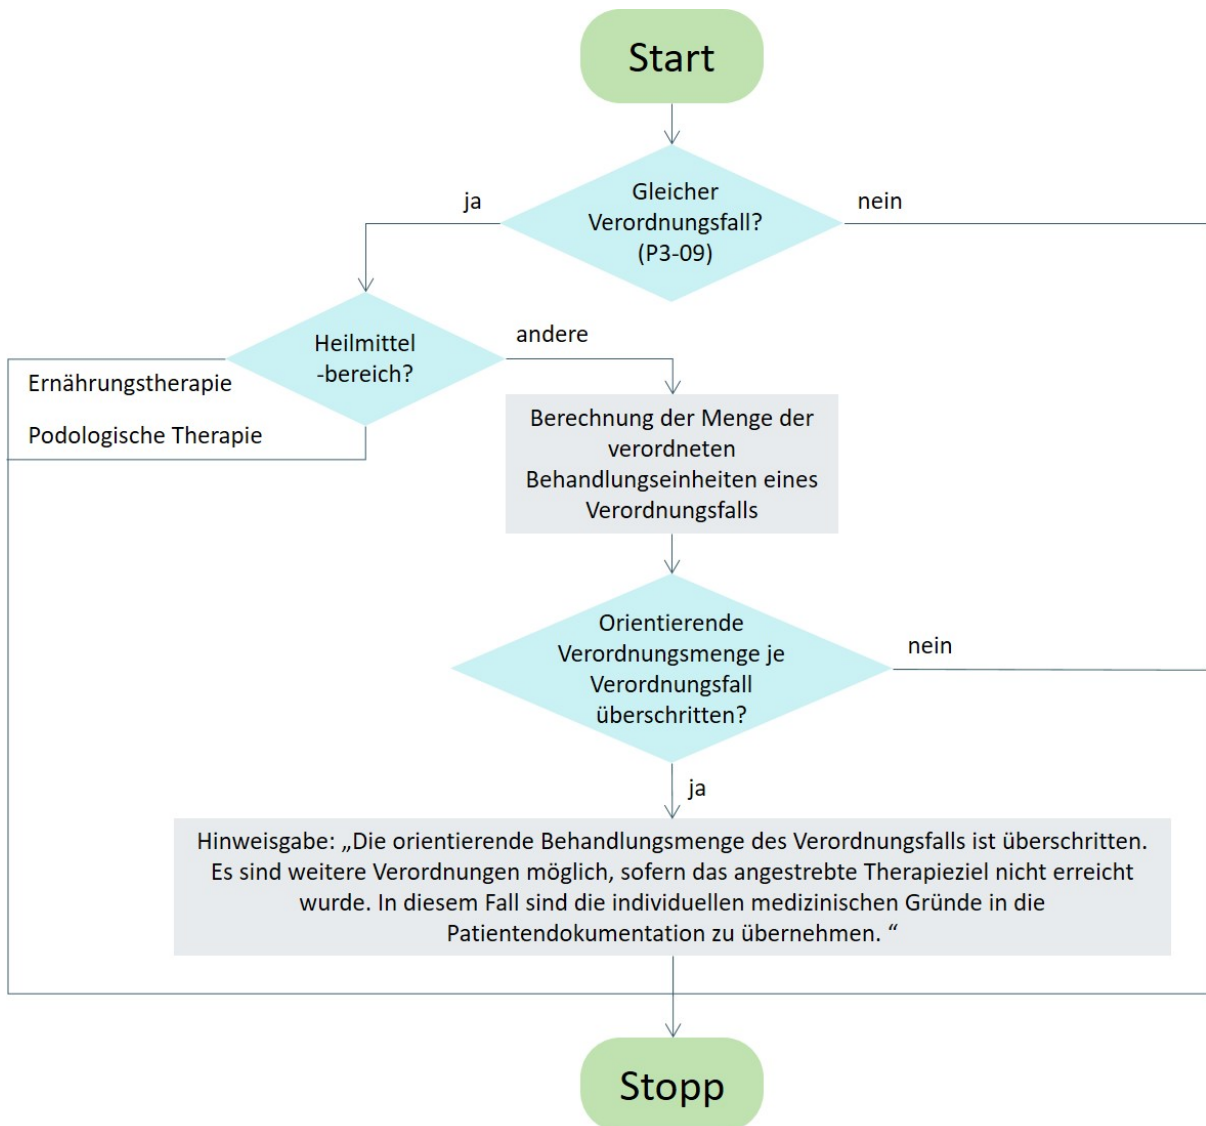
Start

Gleicher Verordnungsfall? (P3-09)

ja

nein

Heilmittel -bereich?

andere

Ernährungstherapie

Podologische Therapie

Berechnung der Menge der verordneten Behandlungseinheiten eines Verordnungsfalls

Orientierende Verordnungsmenge je Verordnungsfall überschritten?

nein

ja

Hinweisgabe: „Die orientierende Behandlungsmenge des Verordnungsfalls ist überschritten. Es sind weitere Verordnungen möglich, sofern das angestrebte Therapieziel nicht erreicht wurde. In diesem Fall sind die individuellen medizinischen Gründe in die Patientendokumentation zu übernehmen. “

Stopp